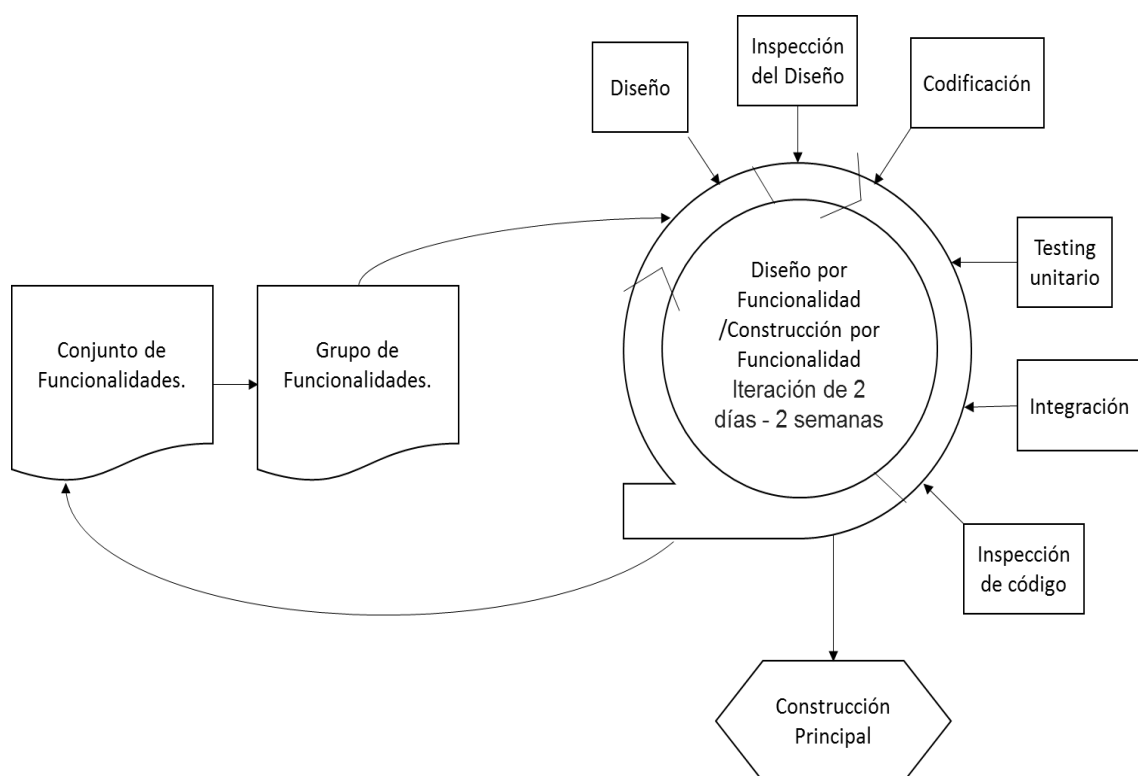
Diseño

Inspección del Diseño

Codificación

Testing unitario

Integración

Inspección de código

Conjunto de Funcionalidades.

Grupo de Funcionalidades.

Diseño por Funcionalidad /Construcción por Funcionalidad
Iteración de 2 días - 2 semanas

Construcción Principal